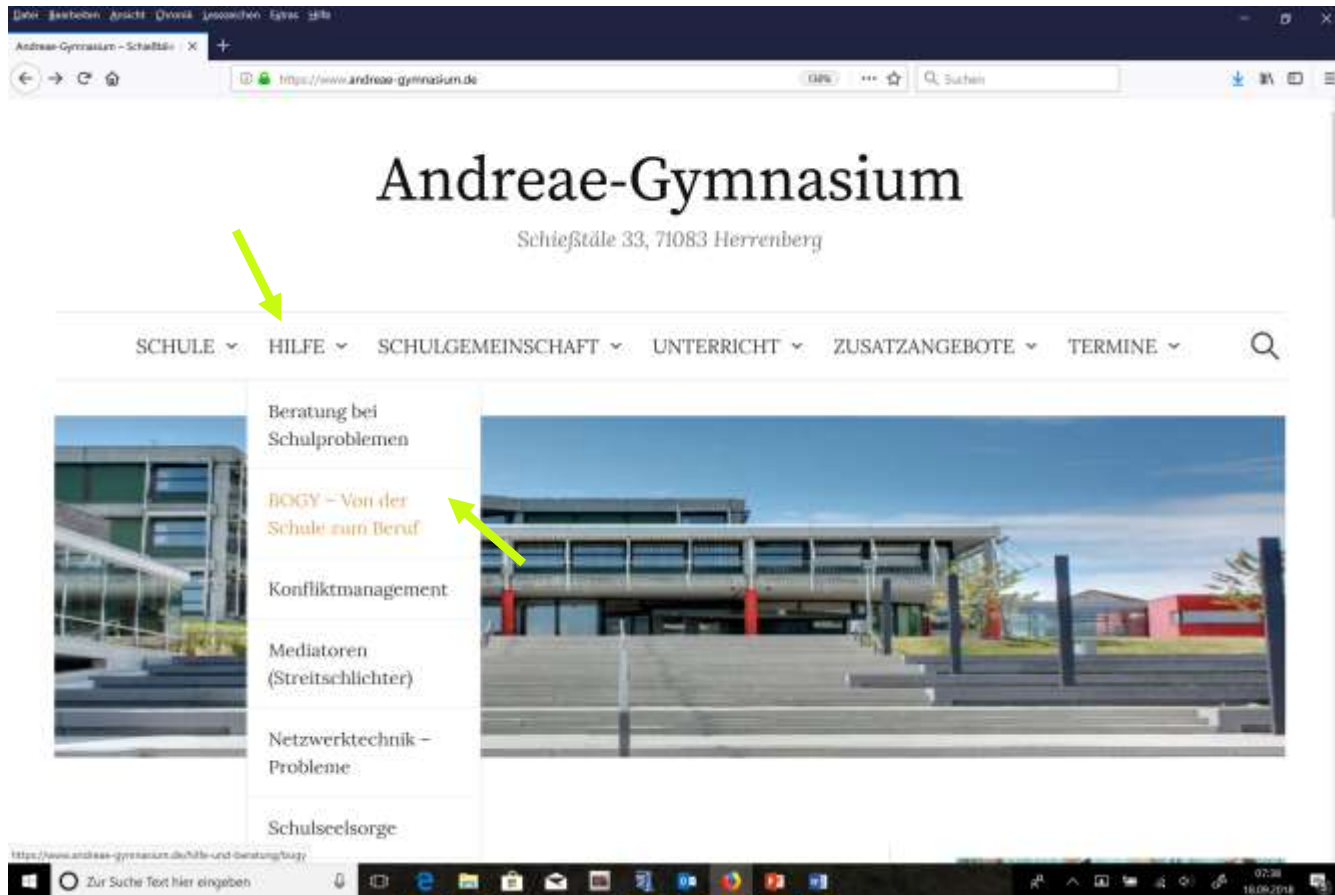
Datei Bearbeiten Ansicht Chronik Lesezeichen Extras Hilfe

Andreae-Gymnasium – Schießstä ×

https://www.andreae-gymnasium.de

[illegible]

Suchen

Andreae-Gymnasium

Schießtäle 33, 71083 Herrenberg

SCHULE HILFE SCHULGEMEINSCHAFT UNTERRICHT ZUSATZANGEBOTE TERMINE

Beratung bei Schulproblemen

BOGY – Von der Schule zum Beruf

Konfliktmanagement

Mediatoren (Streitschlichter)

Netzwerktechnik – Probleme

Schulseelsorge

https://www.andreae-gymnasium.de/hilfe-und-beratung/bogy

Zur Suche Text hier eingeben

07:38
18.09.2018